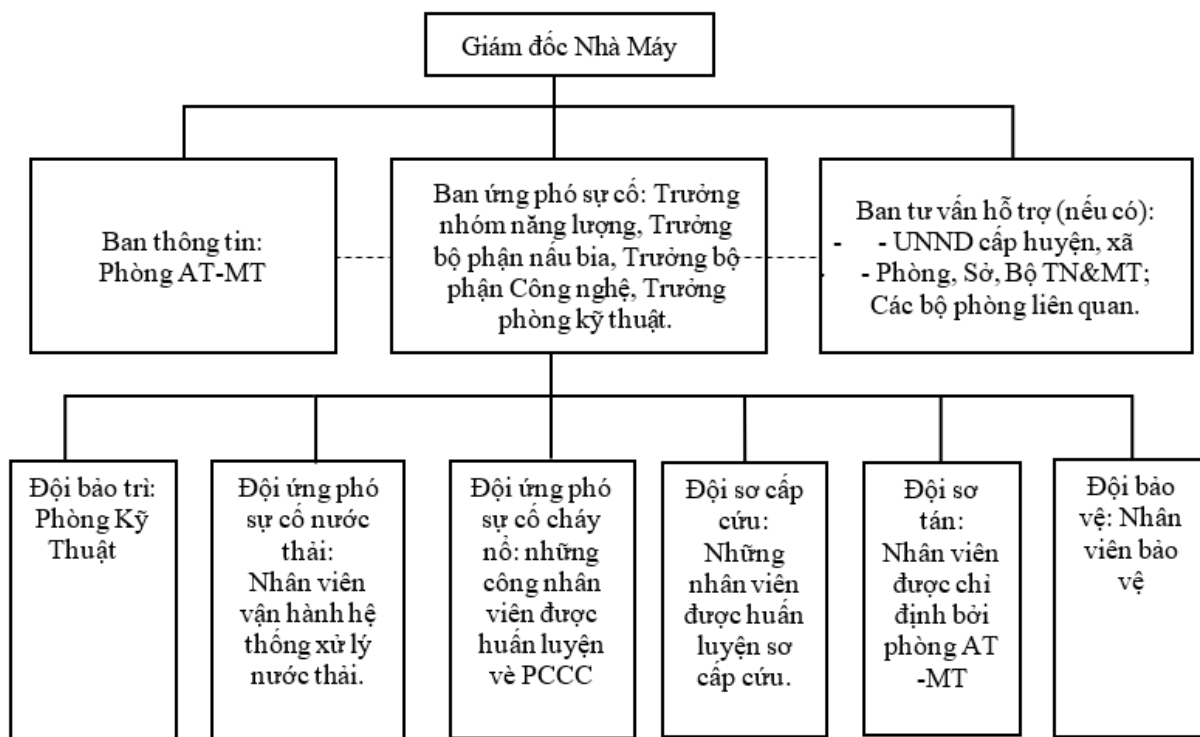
Giám đốc Nhà Máy

Ban thông tin: Phòng AT-MT

Ban ứng phó sự cố: Trưởng nhóm năng lượng, Trưởng bộ phận nấu bia, Trưởng bộ phận Công nghệ, Trưởng phòng kỹ thuật.

Ban tư vấn hỗ trợ (nếu có):
- - UNND cấp huyện, xã
- Phòng, Sở, Bộ TN&MT; Các bộ phòng liên quan.

Đội bảo trì: Phòng Kỹ Thuật

Đội ứng phó sự cố nước thải: Nhân viên vận hành hệ thống xử lý nước thải.

Đội ứng phó sự cố cháy nổ: những công nhân viên được huấn luyện vè PCCC

Đội sơ cấp cứu: Những nhân viên được huấn luyện sơ cấp cứu.

Đội sơ tán: Nhân viên được chỉ định bởi phòng AT -MT

Đội bảo vệ: Nhân viên bảo vệ